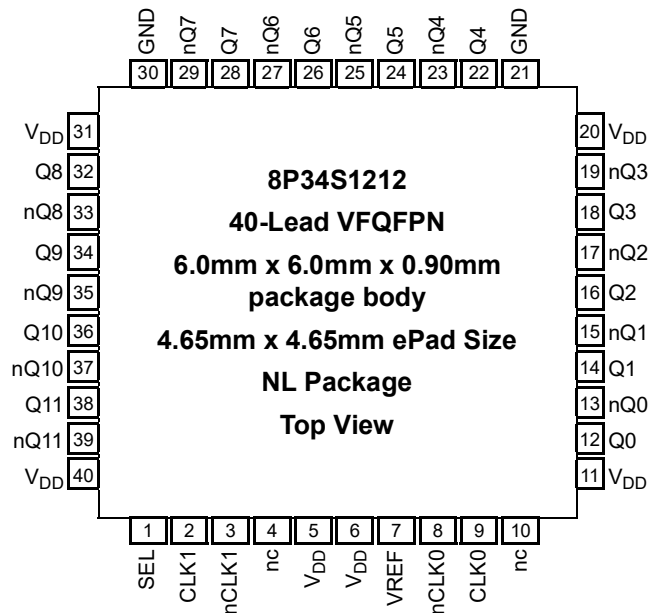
GND 30
nQ7 29
Q7 28
nQ6 27
Q6 26
nQ5 25
Q5 24
nQ4 23
Q4 22
GND 21

$V_{DD}$ 31
Q8 32
nQ8 33
Q9 34
nQ9 35
Q10 36
nQ10 37
Q11 38
nQ11 39
$V_{DD}$ 40

8P34S1212
40-Lead VFQFPN
6.0mm x 6.0mm x 0.90mm package body
4.65mm x 4.65mm ePad Size
NL Package
Top View

20 $V_{DD}$
19 nQ3
18 Q3
17 nQ2
16 Q2
15 nQ1
14 Q1
13 nQ0
12 Q0
11 $V_{DD}$

1 SEL
2 CLK1
3 nCLK1
4 nc
5 $V_{DD}$
6 $V_{DD}$
7 VREF
8 nCLK0
9 CLK0
10 nc